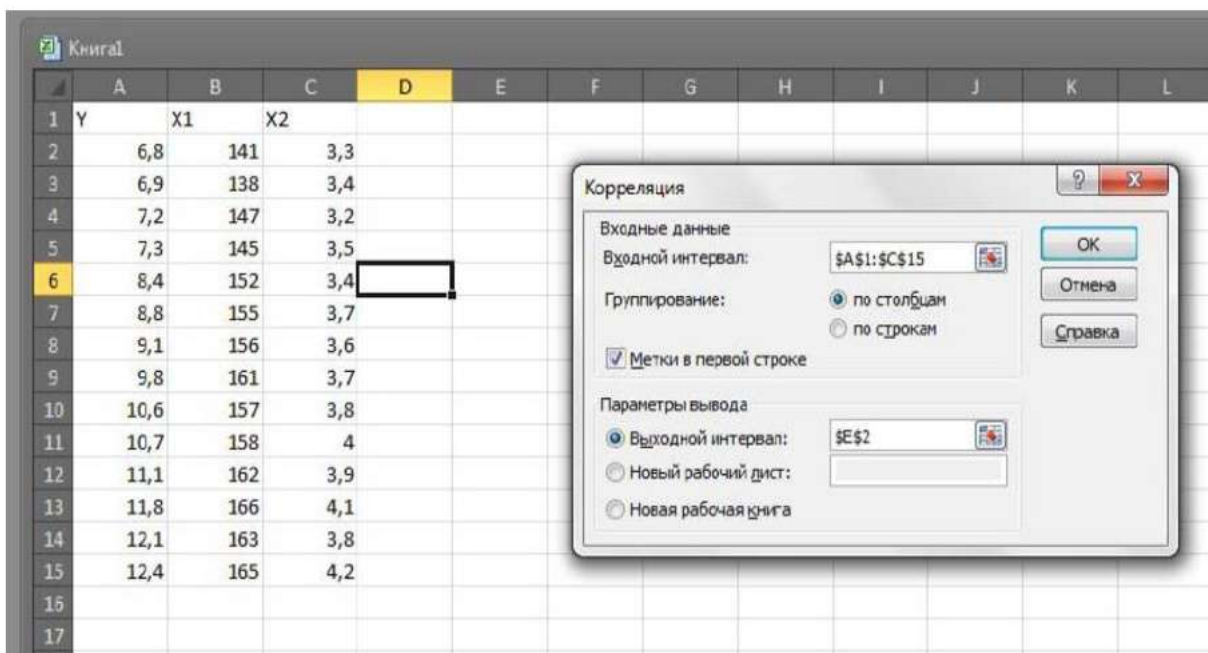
Книга1

| | A | B | C | D | E | F | G | H | I | J | K | L |
|---|---|---|---|---|---|---|---|---|---|---|---|---|
| 1 | Y | X1 | X2 | | | | | | | | | |
| 2 | 6,8 | 141 | 3,3 | | | | | | | | | |
| 3 | 6,9 | 138 | 3,4 | | | | | | | | | |
| 4 | 7,2 | 147 | 3,2 | | | | | | | | | |
| 5 | 7,3 | 145 | 3,5 | | | | | | | | | |
| 6 | 8,4 | 152 | 3,4 | | | | | | | | | |
| 7 | 8,8 | 155 | 3,7 | | | | | | | | | |
| 8 | 9,1 | 156 | 3,6 | | | | | | | | | |
| 9 | 9,8 | 161 | 3,7 | | | | | | | | | |
| 10 | 10,6 | 157 | 3,8 | | | | | | | | | |
| 11 | 10,7 | 158 | 4 | | | | | | | | | |
| 12 | 11,1 | 162 | 3,9 | | | | | | | | | |
| 13 | 11,8 | 166 | 4,1 | | | | | | | | | |
| 14 | 12,1 | 163 | 3,8 | | | | | | | | | |
| 15 | 12,4 | 165 | 4,2 | | | | | | | | | |
| 16 | | | | | | | | | | | | |
| 17 | | | | | | | | | | | | |

Корреляция
? X

Входные данные
Входной интервал: $A$1:$C$15
Группирование: по столбцам
по строкам
Метки в первой строке

OK
Отмена
Справка

Параметры вывода
Выходной интервал: $E$2
Новый рабочий лист:
Новая рабочая книга